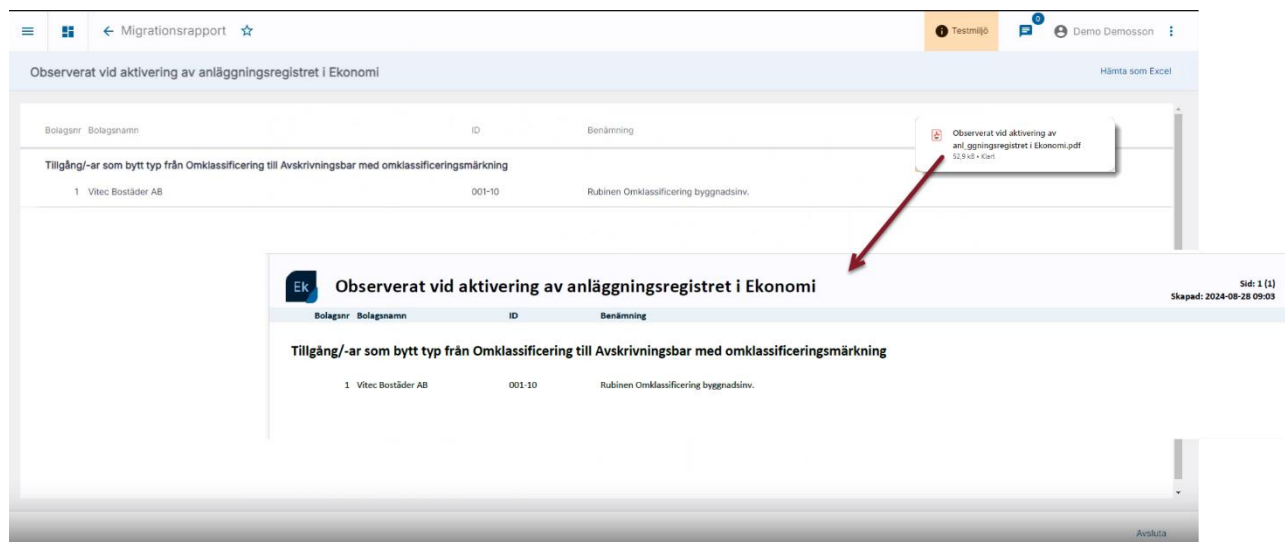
← Migrationsrapport ☆

Testmiljö

0

Demo Demosson

Observerat vid aktivering av anläggningsregistret i Ekonomi

Hämta som Excel

| Bolagsnr | Bolagsnamn | ID | Benämning |
|---|---|---|---|
| Tillgång/-ar som bytt typ från Omklassificering till Avskrivningsbar med omklassificeringsmärkning | | | |
| 1 | Vitec Bostäder AB | 001-10 | Rubinen Omklassificering byggnadsinv. |

Observerat vid aktivering av anl_ggningsregistret i Ekonomi.pdf
52,9 kB • Klart

Ek

Observerat vid aktivering av anläggningsregistret i Ekonomi

Sid: 1 (1)
Skapad: 2024-08-28 09:03

| Bolagsnr | Bolagsnamn | ID | Benämning |
|---|---|---|---|
| Tillgång/-ar som bytt typ från Omklassificering till Avskrivningsbar med omklassificeringsmärkning | | | |
| 1 | Vitec Bostäder AB | 001-10 | Rubinen Omklassificering byggnadsinv. |

Avsluta